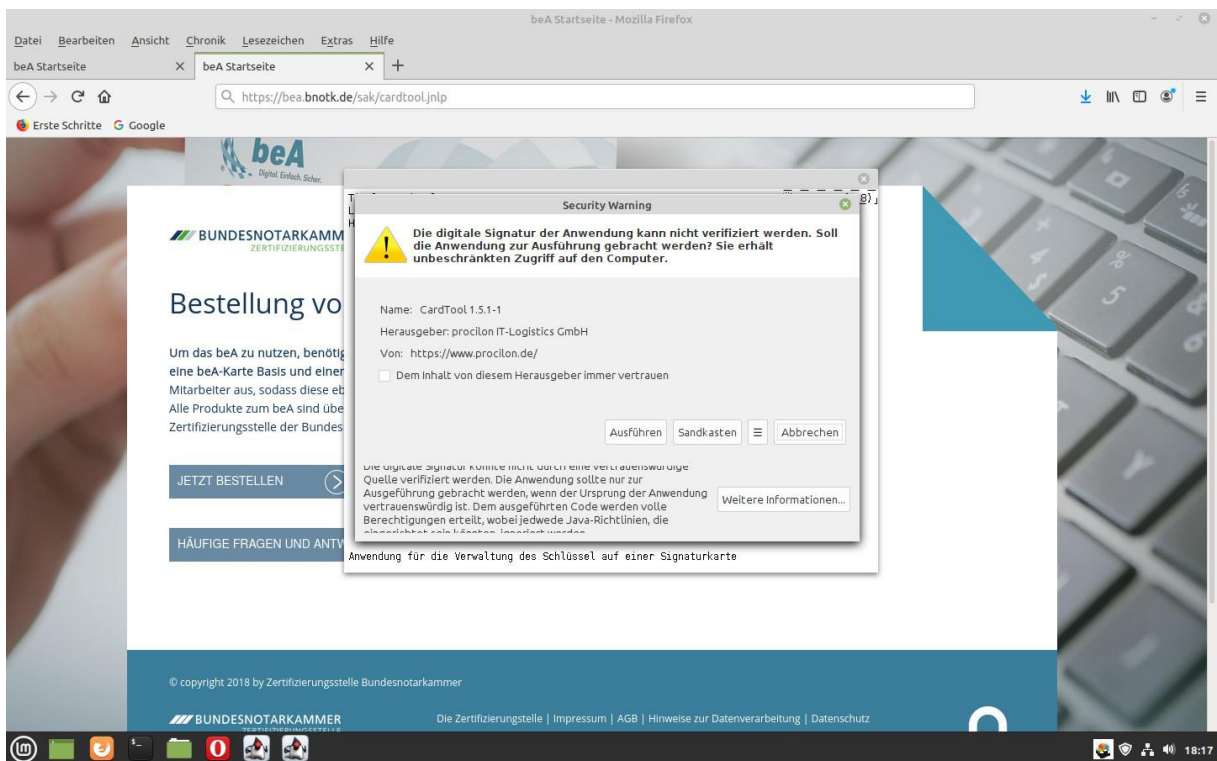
beA Startseite - Mozilla Firefox

Datei Bearbeiten Ansicht Chronik Lesezeichen Extras Hilfe

beA Startseite × beA Startseite × +

https://bea.bnotk.de/sak/cardtool.jnlp

Erste Schritte Google

beA
Digital. Einfach. Sicher.

BUNDESNOTARKAMM
ZERTIFIZIERUNGSSTE

Bestellung vo

Um das beA zu nutzen, benötig eine beA-Karte Basis und einer Mitarbeiter aus, sodass diese eb Alle Produkte zum beA sind übe Zertifizierungsstelle der Bundes

JETZT BESTELLEN

HÄUFIGE FRAGEN UND ANTW

Security Warning

Die digitale Signatur der Anwendung kann nicht verifiziert werden. Soll die Anwendung zur Ausführung gebracht werden? Sie erhält unbeschränkten Zugriff auf den Computer.

Name: CardTool 1.5.1-1
Herausgeber: procilon IT-Logistics GmbH
Von: https://www.procilon.de/

Dem Inhalt von diesem Herausgeber immer vertrauen

Ausführen Sandkasten Abbrechen

Die digitale Signatur konnte nicht durch eine vertrauenswürdige Quelle verifiziert werden. Die Anwendung sollte nur zur Ausführung gebracht werden, wenn der Ursprung der Anwendung vertrauenswürdig ist. Dem ausgeführten Code werden volle Berechtigungen erteilt, wobei jedwede Java-Richtlinien, die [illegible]

Weitere Informationen...

Anwendung für die Verwaltung des Schlüssel auf einer Signaturkarte

© copyright 2018 by Zertifizierungsstelle Bundesnotarkammer

BUNDESNOTARKAMMER

Die Zertifizierungsstelle | Impressum | AGB | Hinweise zur Datenverarbeitung | Datenschutz

18:17